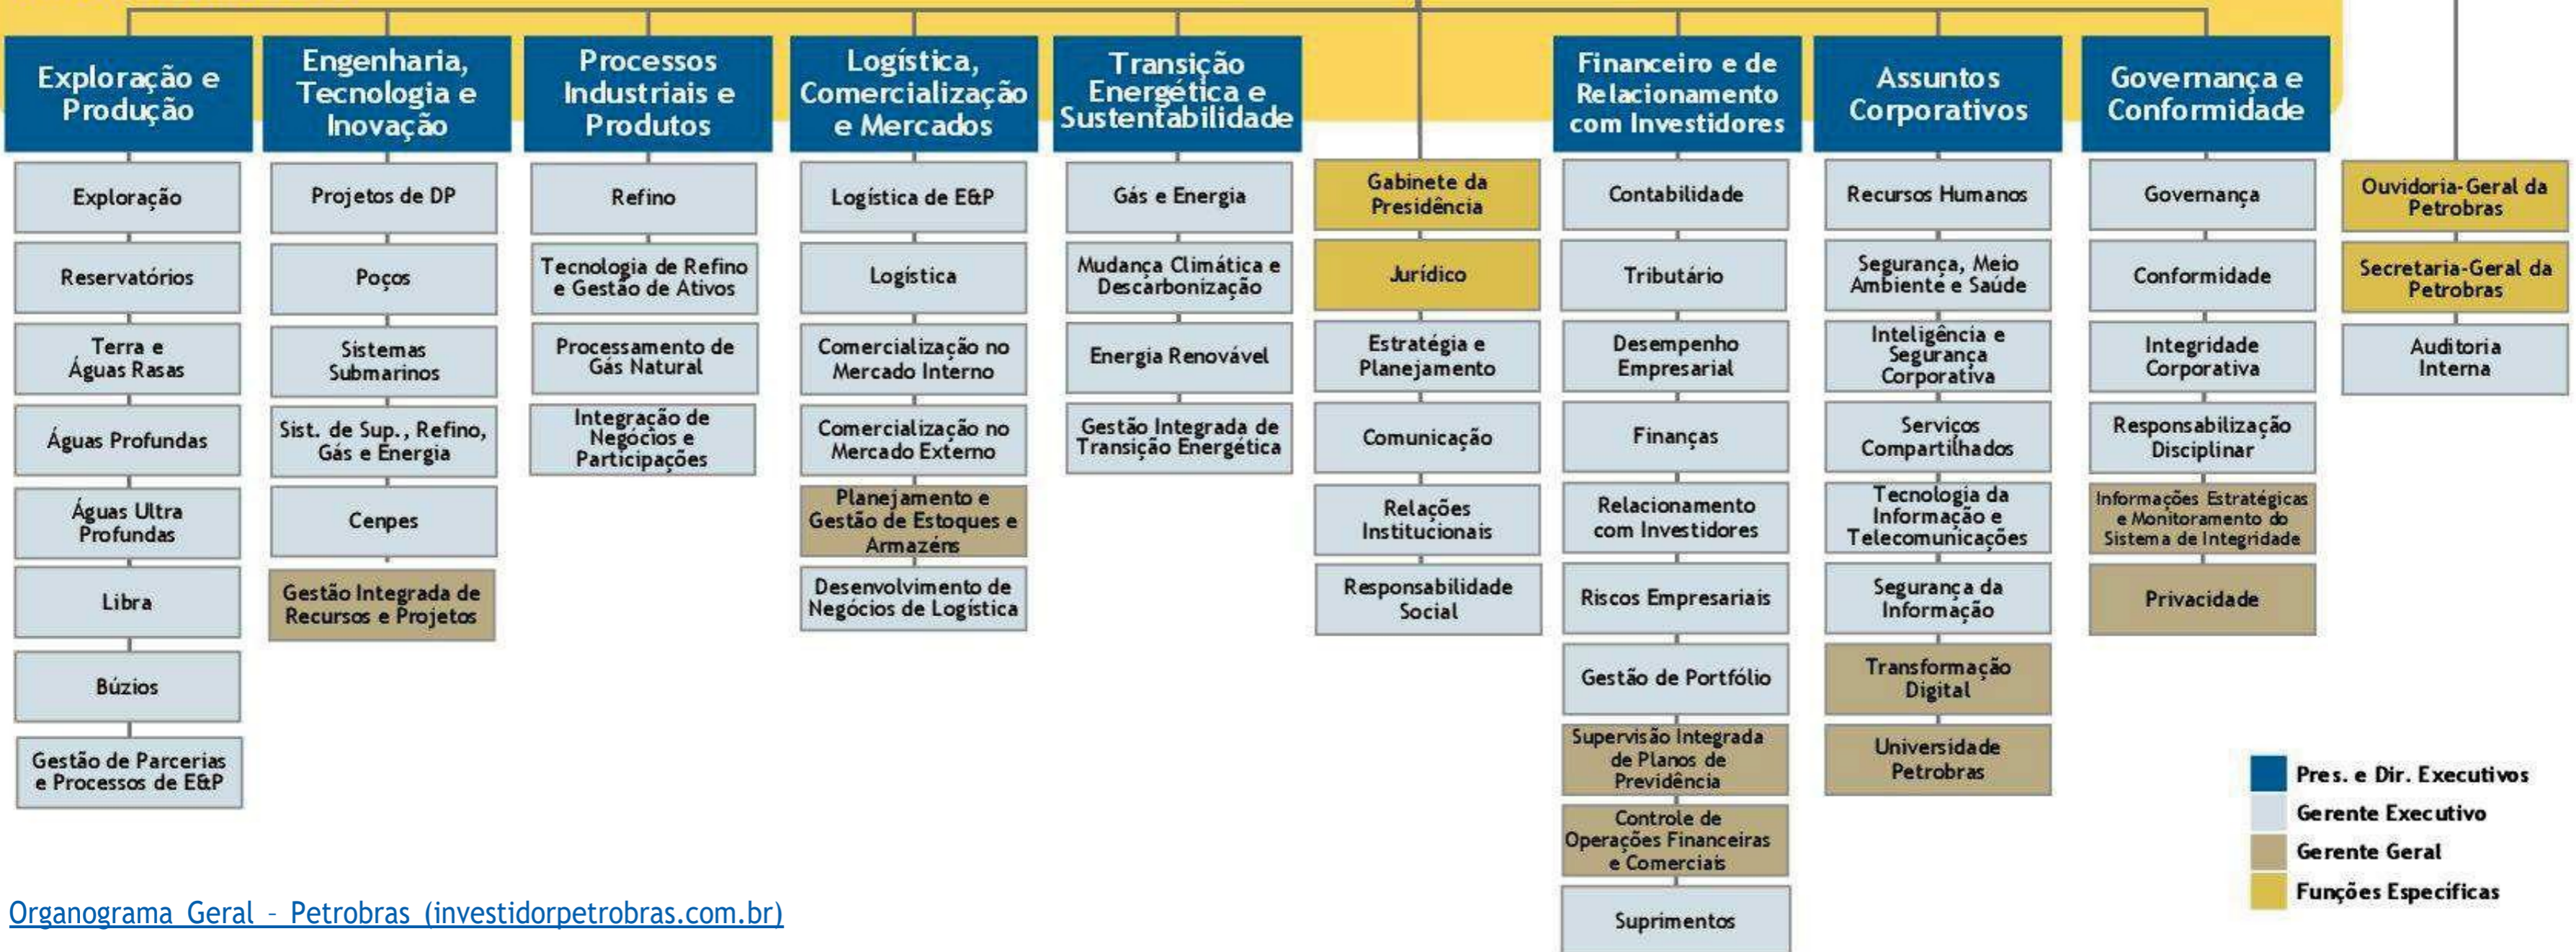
Exploração e Produção

Exploração
Reservatórios
Terra e Águas Rasas
Águas Profundas
Águas Ultra Profundas
Libra
Búzios
Gestão de Parcerias e Processos de E&P

Engenharia, Tecnologia e Inovação

Projetos de DP
Poços
Sistemas Submarinos
Sist. de Sup., Refino, Gás e Energia
Cenpes
Gestão Integrada de Recursos e Projetos

Processos Industriais e Produtos

Refino
Tecnologia de Refino e Gestão de Ativos
Processamento de Gás Natural
Integração de Negócios e Participações

Logística, Comercialização e Mercados

Logística de E&P
Logística
Comercialização no Mercado Interno
Comercialização no Mercado Externo
Planejamento e Gestão de Estoques e Armazéns
Desenvolvimento de Negócios de Logística

Transição Energética e Sustentabilidade

Gás e Energia
Mudança Climática e Descarbonização
Energia Renovável
Gestão Integrada de Transição Energética

Gabinete da Presidência
Jurídico
Estratégia e Planejamento
Comunicação
Relações Institucionais
Responsabilidade Social

Financeiro e de Relacionamento com Investidores

Contabilidade
Tributário
Desempenho Empresarial
Finanças
Relacionamento com Investidores
Riscos Empresariais
Gestão de Portfólio
Supervisão Integrada de Planos de Previdência
Controle de Operações Financeiras e Comerciais
Suprimentos

Assuntos Corporativos

Recursos Humanos
Segurança, Meio Ambiente e Saúde
Inteligência e Segurança Corporativa
Serviços Compartilhados
Tecnologia da Informação e Telecomunicações
Segurança da Informação
Transformação Digital
Universidade Petrobras

Governança e Conformidade

Governança
Conformidade
Integridade Corporativa
Responsabilização Disciplinar
Informações Estratégicas e Monitoramento do Sistema de Integridade
Privacidade

Ouvidoria-Geral da Petrobras
Secretaria-Geral da Petrobras
Auditoria Interna

Pres. e Dir. Executivos
Gerente Executivo
Gerente Geral
Funções Especificas

Organograma Geral – Petrobras (investidorpetrobras.com.br)